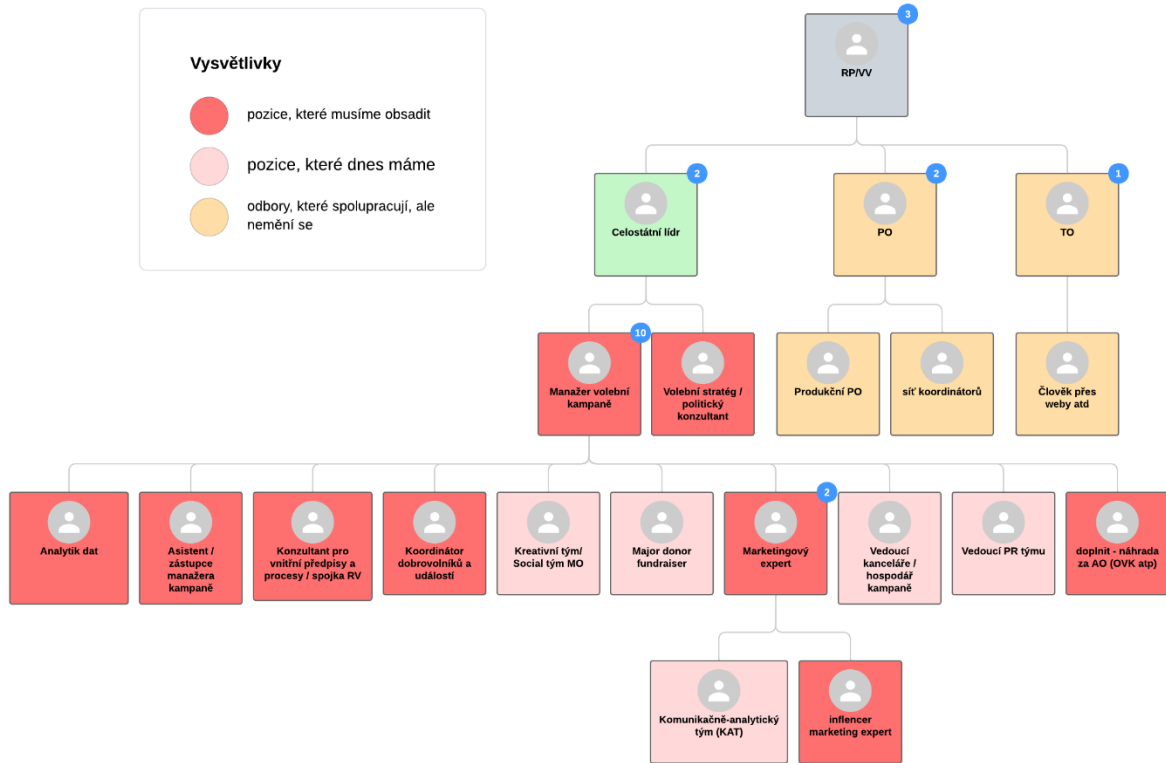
Vysvětlivky

pozice, které musíme obsadit

pozice, které dnes máme

odbory, které spolupracují, ale nemění se

3
RP/VV

2
Celostátní lídr

2
PO

1
TO

10
Manažer volební kampaně

Volební stratég / politický konzultant

Produkční PO

síť koordinátorů

Člověk přes weby atd

Analytik dat

Asistent / zástupce manažera kampaně

Konzultant pro vnitřní předpisy a procesy / spojka RV

Koordinátor dobrovolníků a událostí

Kreativní tým/ Social tým MO

Major donor fundraiser

2
Marketingový expert

Vedoucí kanceláře / hospodář kampaně

Vedoucí PR týmu

doplnit - náhrada za AO (OVK atp)

Komunikačně-analytický tým (KAT)

inflencer marketing expert